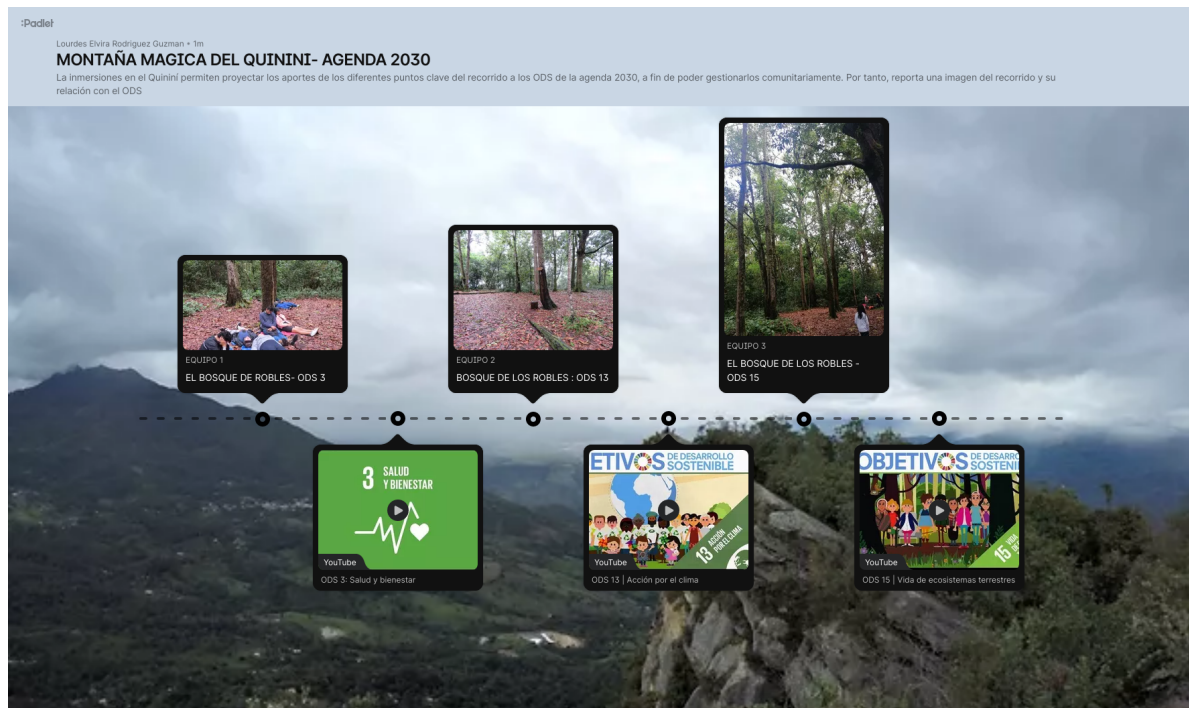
:Padlet

Lourdes Elvira Rodriguez Guzman • 1m

MONTAÑA MAGICA DEL QUININI- AGENDA 2030

La inmersiones en el Quinini permiten proyectar los aportes de los diferentes puntos clave del recorrido a los ODS de la agenda 2030, a fin de poder gestionarlos comunitariamente. Por tanto, reporta una imagen del recorrido y su relación con el ODS

EQUIPO 1
EL BOSQUE DE ROBLES- ODS 3

EQUIPO 2
BOSQUE DE LOS ROBLES : ODS 13

EQUIPO 3
EL BOSQUE DE LOS ROBLES - ODS 15

3 SALUD Y BIENESTAR
YouTube
ODS 3: Salud y bienestar

ETIVOS DE DESARROLLO SOSTENIBLE
13 ACCIÓN POR EL CLIMA
YouTube
ODS 13 | Acción por el clima

OBJETIVOS DE DESARRO SOSTENI
15
YouTube
ODS 15 | Vida de ecosistemas terrestres